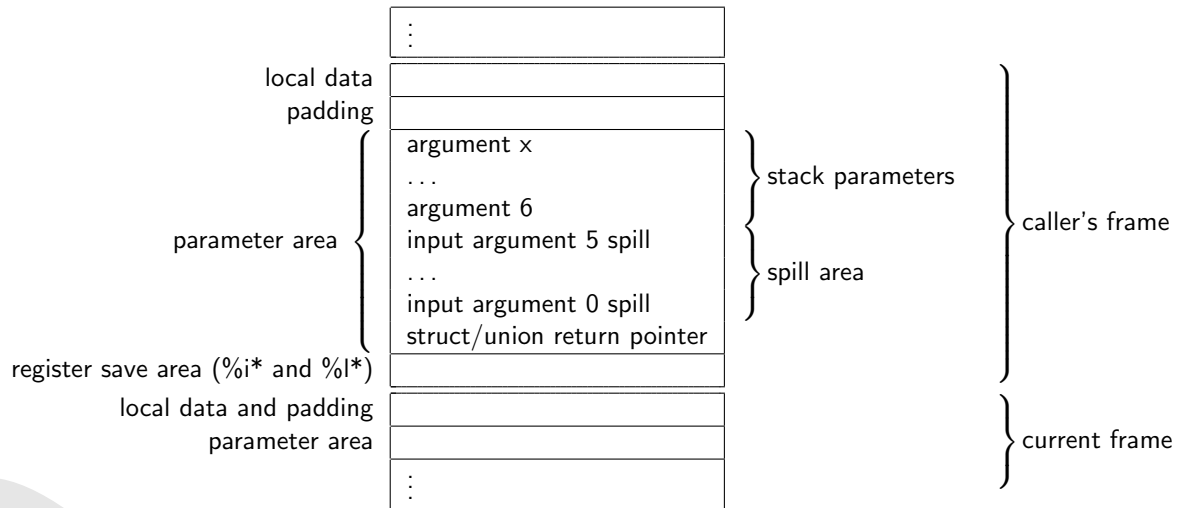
⋮

local data

padding

parameter area

argument x

...

argument 6

input argument 5 spill

...

input argument 0 spill

struct/union return pointer

stack parameters

spill area

caller's frame

register save area (%i* and %l*)

local data and padding

parameter area

current frame

⋮